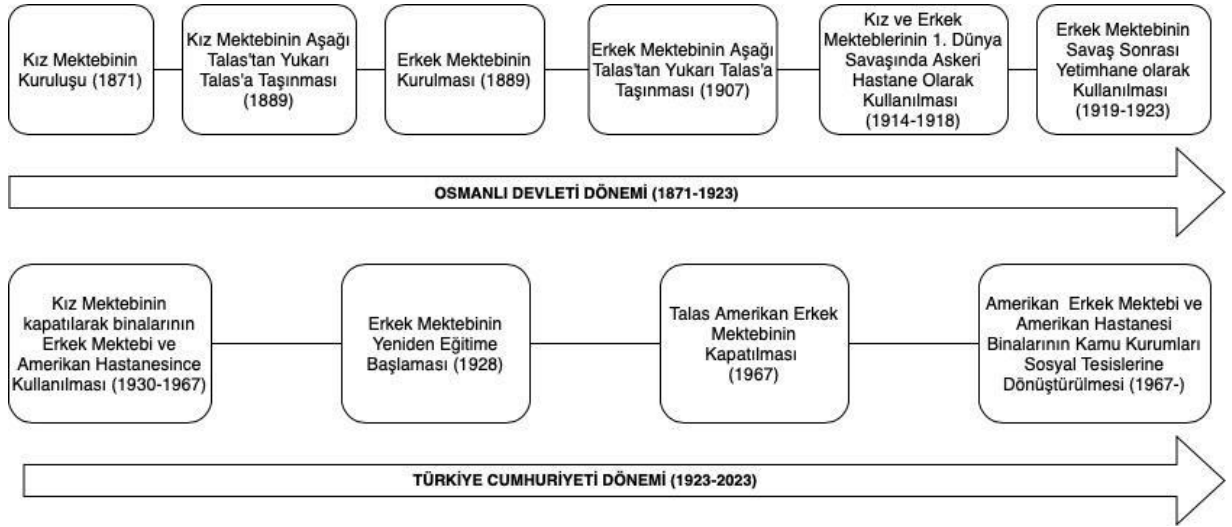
Kız Mektebinin Kuruluşu (1871)

Kız Mektebinin Aşağı Talas'tan Yukarı Talas'a Taşınması (1889)

Erkek Mektebinin Kurulması (1889)

Erkek Mektebinin Aşağı Talas'tan Yukarı Talas'a Taşınması (1907)

Kız ve Erkek Mekteblerinin 1. Dünya Savaşında Askeri Hastane Olarak Kullanılması (1914-1918)

Erkek Mektebinin Savaş Sonrası Yetimhane olarak Kullanılması (1919-1923)

OSMANLI DEVLETİ DÖNEMİ (1871-1923)

Kız Mektebinin kapatılarak binalarının Erkek Mektebi ve Amerikan Hastanesince Kullanılması (1930-1967)

Erkek Mektebinin Yeniden Eğitime Başlaması (1928)

Talas Amerikan Erkek Mektebinin Kapatılması (1967)

Amerikan Erkek Mektebi ve Amerikan Hastanesi Binalarının Kamu Kurumları Sosyal Tesislerine Dönüştürülmesi (1967-)

TÜRKİYE CUMHURİYETİ DÖNEMİ (1923-2023)